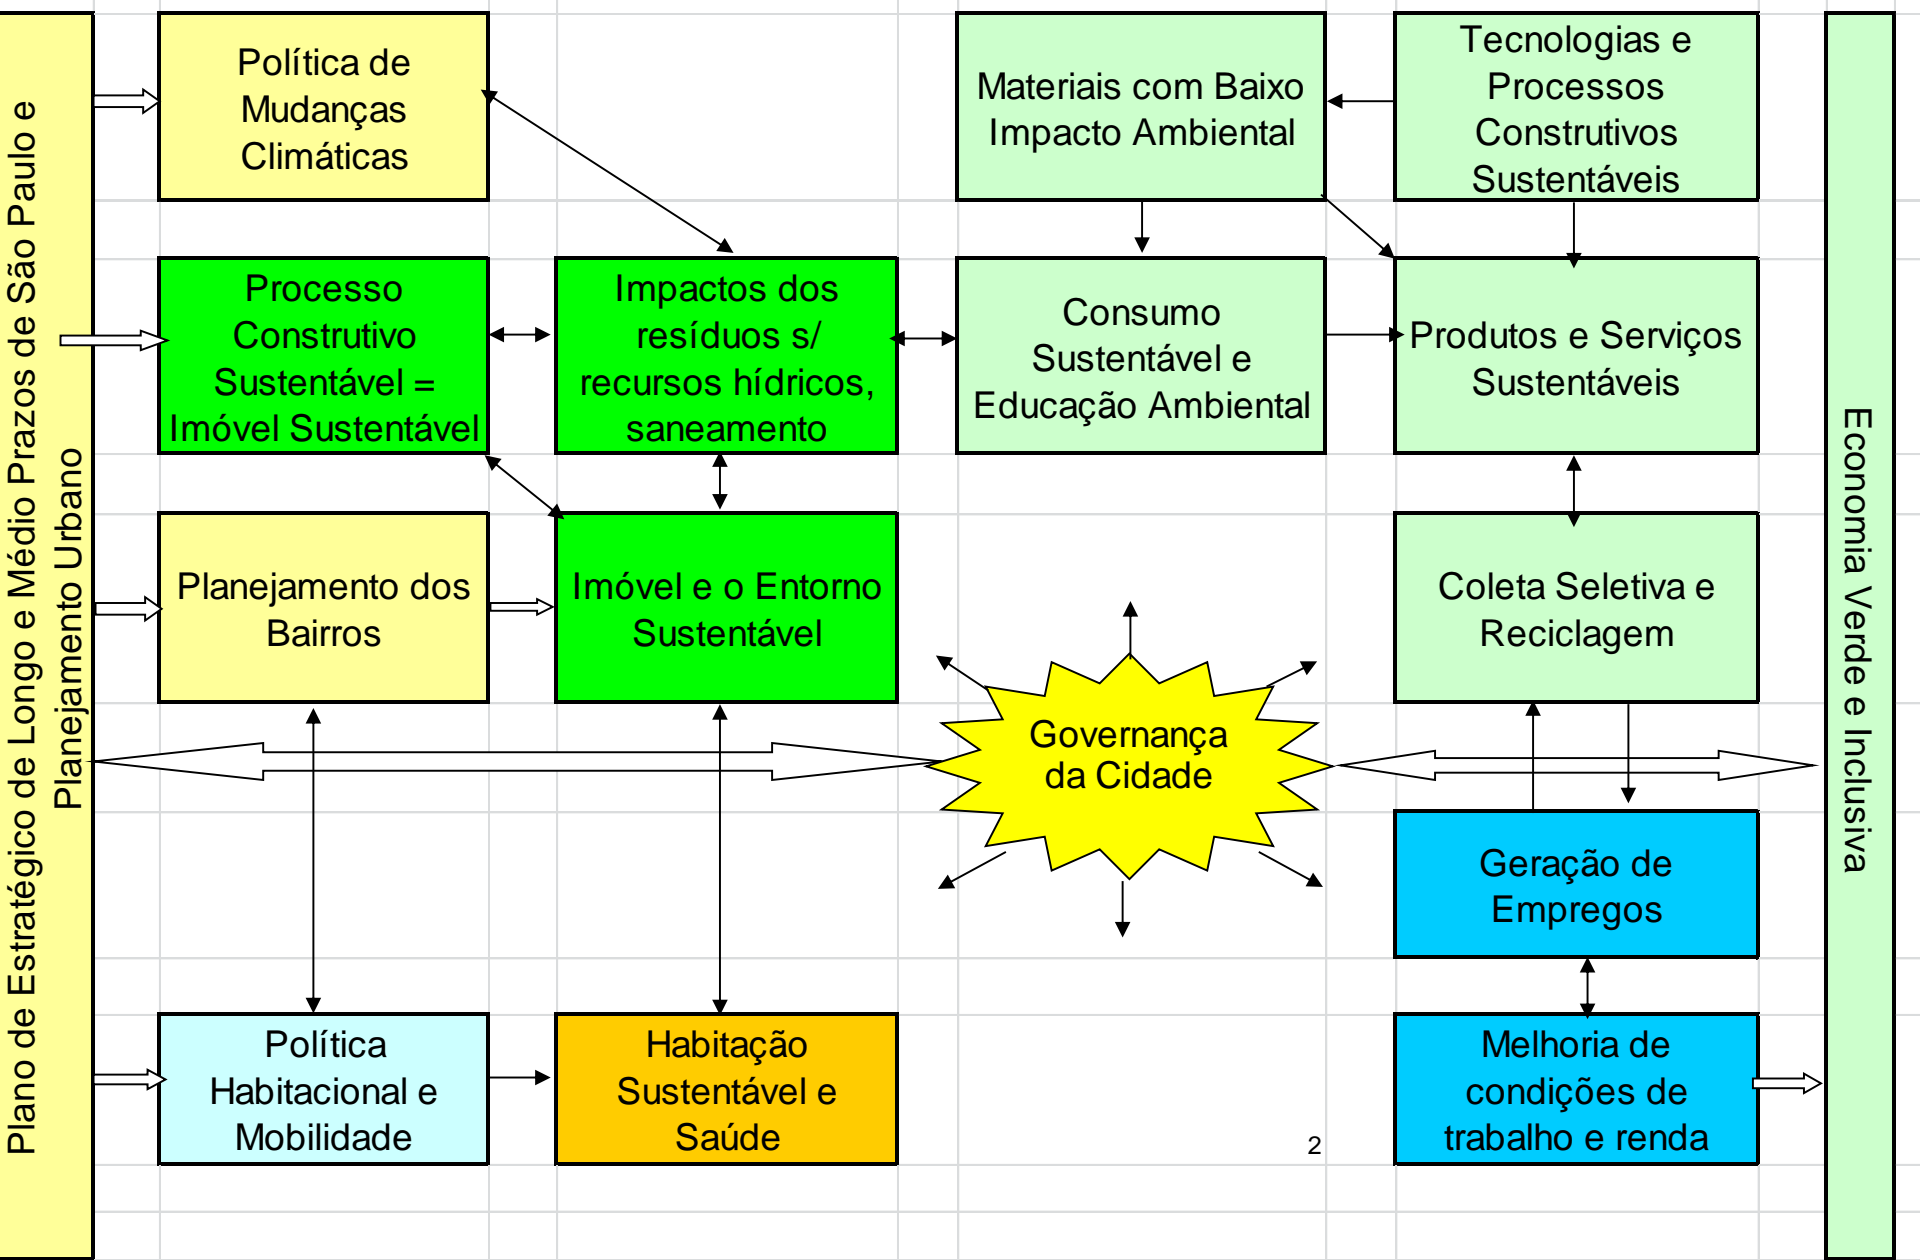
Plano de Estratégico de Longo e Médio Prazos de São Paulo e Planejamento Urbano

Política de Mudanças Climáticas

Materiais com Baixo Impacto Ambiental

Tecnologias e Processos Construtivos Sustentáveis

Processo Construtivo Sustentável = Imóvel Sustentável

Impactos dos resíduos s/ recursos hídricos, saneamento

Consumo Sustentável e Educação Ambiental

Produtos e Serviços Sustentáveis

Planejamento dos Bairros

Imóvel e o Entorno Sustentável

Coleta Seletiva e Reciclagem

Governança da Cidade

Geração de Empregos

Política Habitacional e Mobilidade

Habitação Sustentável e Saúde

2

Melhoria de condições de trabalho e renda

Economia Verde e Inclusiva